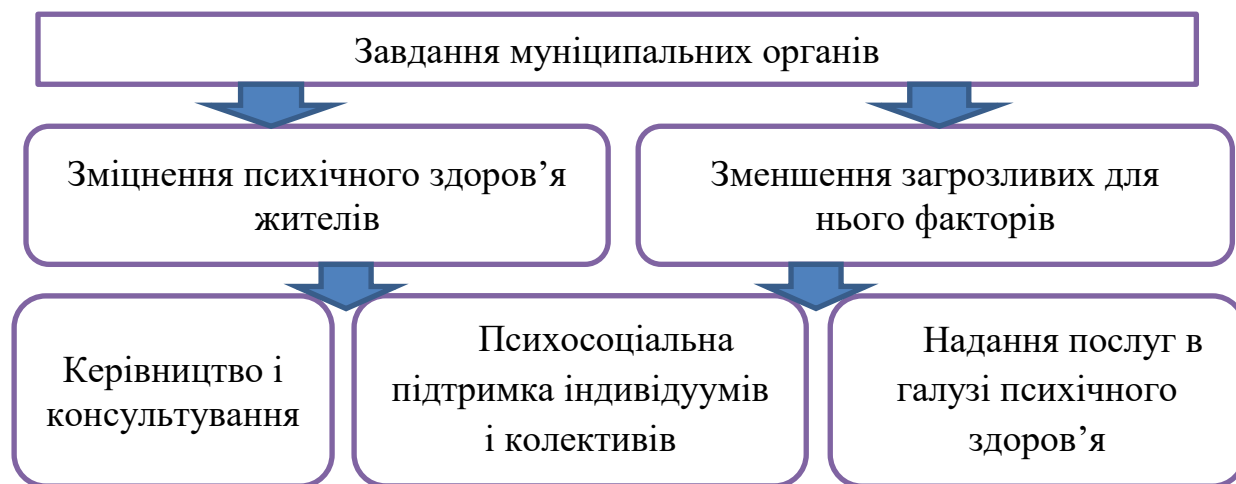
Завдання муніципальних органів

Зміцнення психічного здоров’я жителів

Зменшення загрозливих для нього факторів

Керівництво і консультування

Психосоціальна підтримка індивідуумів і колективів

Надання послуг в галузі психічного здоров’я